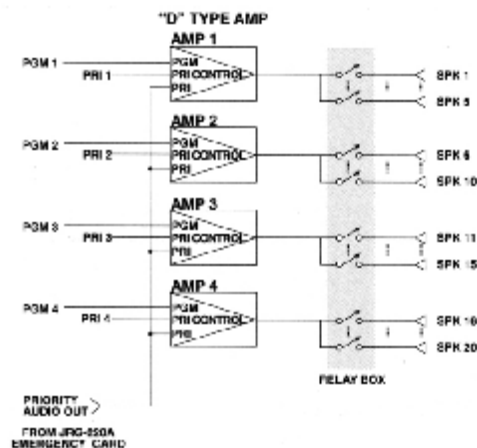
"D" TYPE AMP

AMP 1
PGM 1
PRI 1
PGM
PRI CONTROL
PRI
SPK 1
SPK 5

AMP 2
PGM 2
PRI 2
PGM
PRI CONTROL
PRI
SPK 6
SPK 10

AMP 3
PGM 3
PRI 3
PGM
PRI CONTROL
PRI
SPK 11
SPK 15

AMP 4
PGM 4
PRI 4
PGM
PRI CONTROL
PRI
SPK 16
SPK 20

RELAY BOX

PRIORITY AUDIO OUT

FROM JRG-050A EMERGENCY CARD